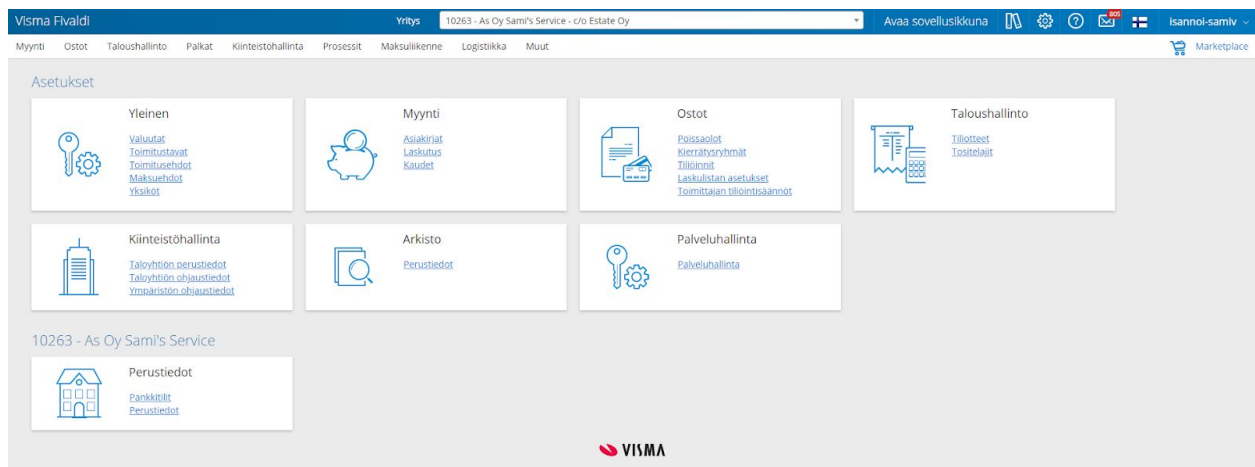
Visma Fivaldi

Yritys 10263 - As Oy Sami's Service - c/o Estate Oy

Avaa sovellusikkuna

805

isannoi-samiv

Myynti Ostot Taloushallinto Palkat Kiinteistöhallinta Prosessit Maksuliikenne Logistiikka Muut

Marketplace

Asetukset

Yleinen
Valuutat
Toimitustavat
Toimitusehdot
Maksuehdot
Yksiköt

Myynti
Asiakirjat
Laskutus
Kaudet

Ostot
Poissaolot
Kierrätysryhmät
Tiliöinnit
Laskulistan asetukset
Toimittajan tiliöintisäännöt

Taloushallinto
Tiliotteet
Tositelajit

Kiinteistöhallinta
Taloyhtiön perustiedot
Taloyhtiön ohjaustiedot
Ympäristön ohjaustiedot

Arkisto
Perustiedot

Palveluhallinta
Palveluhallinta

10263 - As Oy Sami's Service

Perustiedot
Pankkitilit
Perustiedot

VISMA